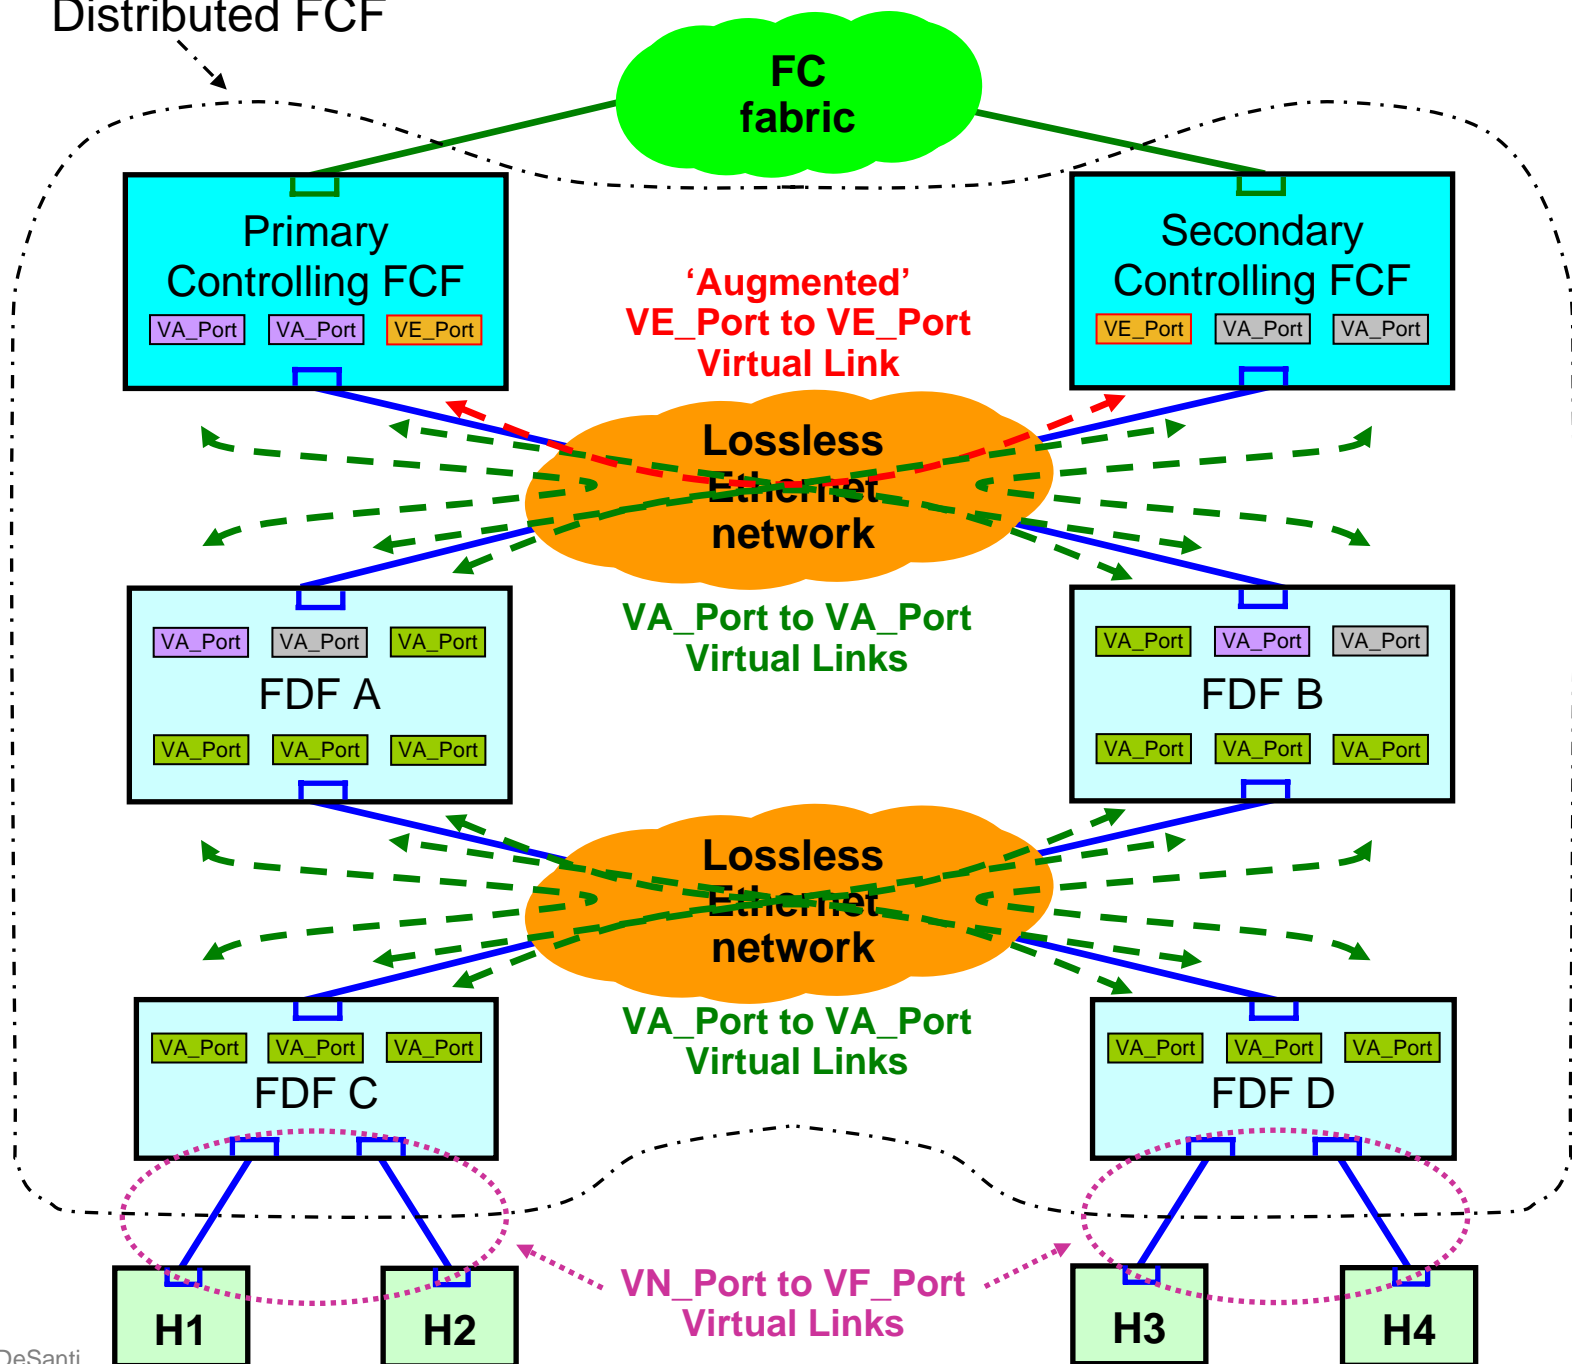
Distributed FCF

FC fabric

Primary Controlling FCF

VA_Port VA_Port VE_Port

Secondary Controlling FCF

VE_Port VA_Port VA_Port

'Augmented' VE_Port to VE_Port Virtual Link

Lossless Ethernet network

VA_Port to VA_Port Virtual Links

VA_Port VA_Port VA_Port

FDF A

VA_Port VA_Port VA_Port

VA_Port VA_Port VA_Port

FDF B

VA_Port VA_Port VA_Port

Lossless Ethernet network

VA_Port to VA_Port Virtual Links

VA_Port VA_Port VA_Port

FDF C

VA_Port VA_Port VA_Port

FDF D

VN_Port to VF_Port Virtual Links

H1 H2 H3 H4

DeSanti